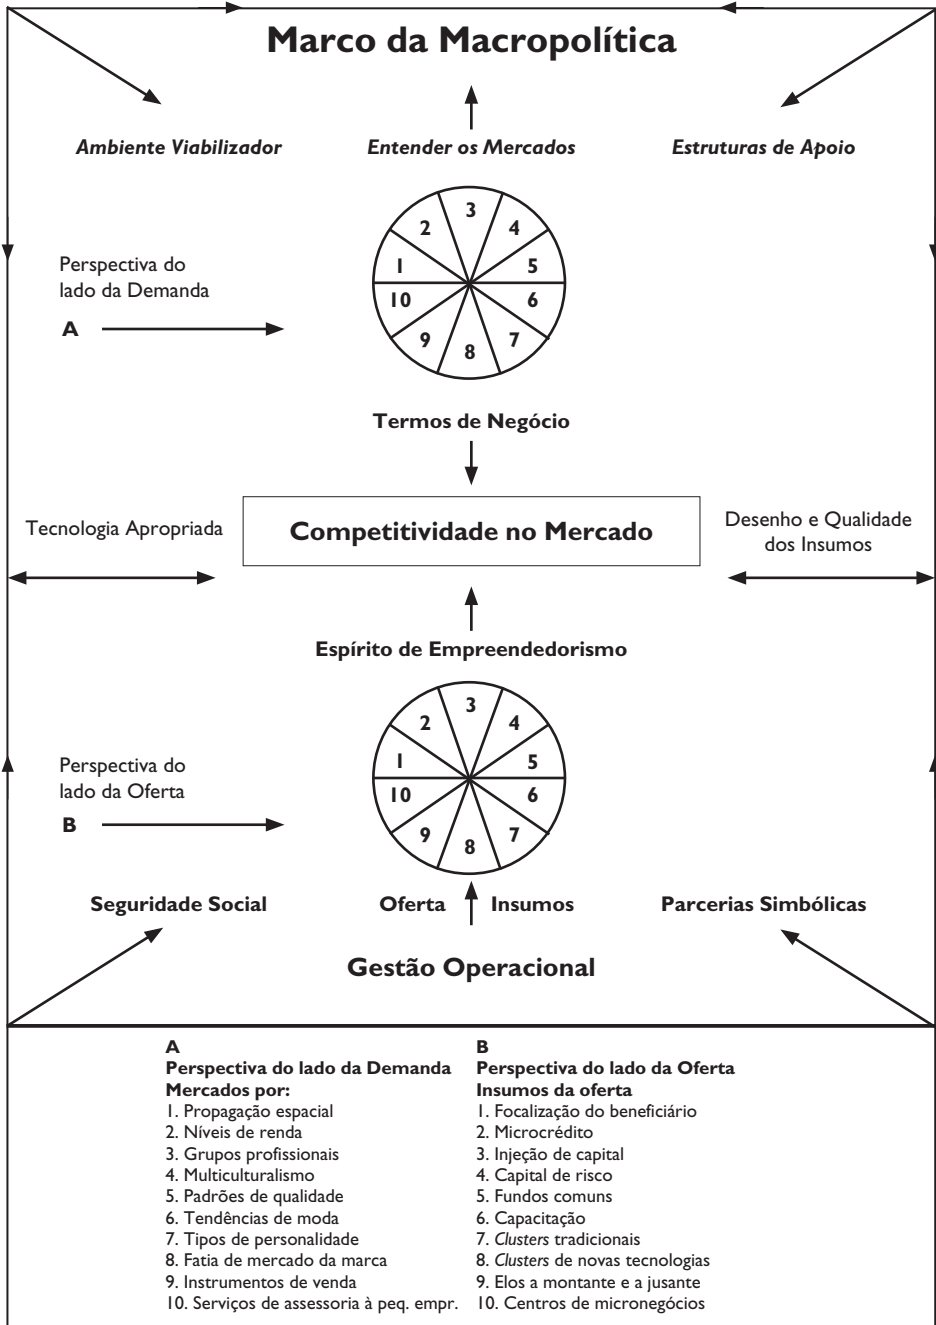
Marco da Macropolítica

Ambiente Viabilizador

Entender os Mercados

Estruturas de Apoio

Perspectiva do lado da Demanda

A

2 3 4 1 5 10 6 9 8 7

Termos de Negócio

Tecnologia Apropriada

Competitividade no Mercado

Desenho e Qualidade dos Insumos

Espírito de Empreendedorismo

Perspectiva do lado da Oferta

B

2 3 4 1 5 10 6 9 8 7

Seguridade Social

Oferta

Insumos

Parcerias Simbólicas

Gestão Operacional

A
Perspectiva do lado da Demanda
Mercados por:
1. Propagação espacial
2. Níveis de renda
3. Grupos profissionais
4. Multiculturalismo
5. Padrões de qualidade
6. Tendências de moda
7. Tipos de personalidade
8. Fatia de mercado da marca
9. Instrumentos de venda
10. Serviços de assessoria à peq. empr.

B
Perspectiva do lado da Oferta
Insumos da oferta
1. Focalização do beneficiário
2. Microcrédito
3. Injeção de capital
4. Capital de risco
5. Fundos comuns
6. Capacitação
7. Clusters tradicionais
8. Clusters de novas tecnologias
9. Elos a montante e a jusante
10. Centros de micronegócios